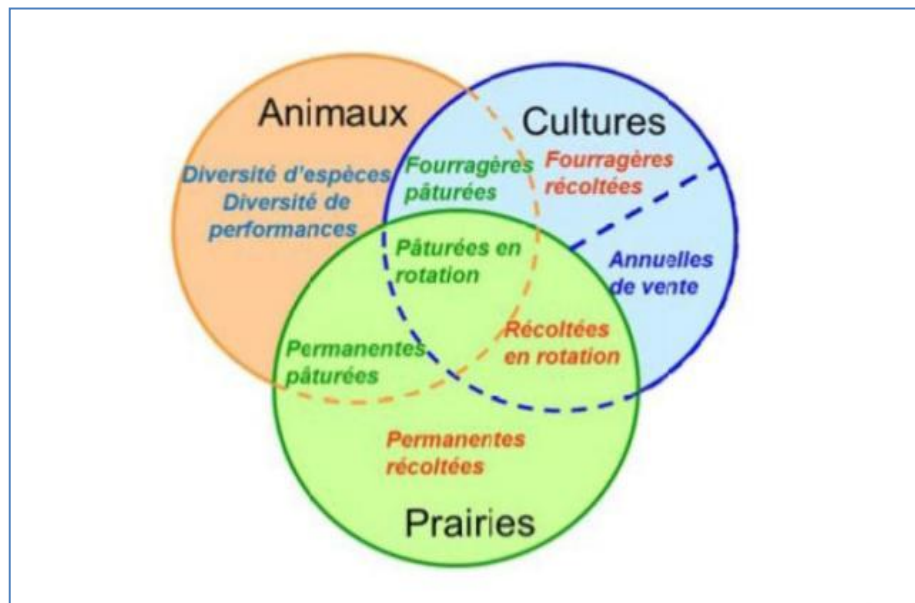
Animaux

Cultures

Diversité d'espèces
Diversité de performances

Fourragères pâturées

Fourragères récoltées

Pâturées en rotation

Annuelles de vente

Récoltées en rotation

Permanentes pâturées

Permanentes récoltées

Prairies